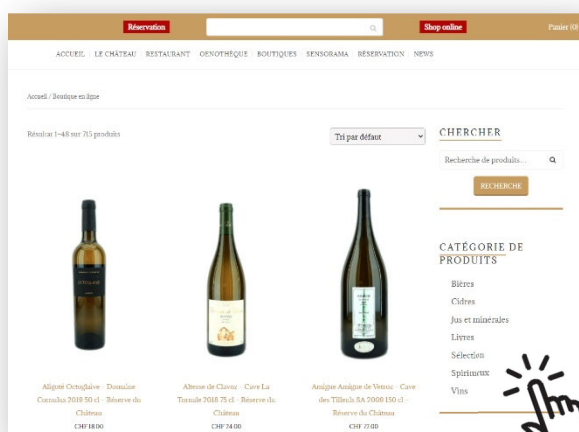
Réservation

Shop online

Panier (0)

ACCUEIL · LE CHÂTEAU · RESTAURANT · OENOTHÈQUE · BOUTIQUES · SENSORAMA · RÉSERVATION · NEWS

Accueil / Boutique en ligne

Résultat 1–48 sur 715 produits

Tri par défaut

CHERCHER

Recherche de produits…

RECHERCHE

CATÉGORIE DE PRODUITS

Bières

Cidres

Jus et minérales

Livres

Sélection

Spiritueux

Vins

Aligoté Octoglaive – Domaine Cornulus 2019 50 cl – Réserve du Château

CHF 18.00

Altesse de Chavez – Cave La Tunnale 2018 75 cl – Réserve du Château

CHF 24.00

Amigne Amigne de Vetroz – Cave des Tilleuls SA 2009 150 cl – Réserve du Château

CHF 79.00